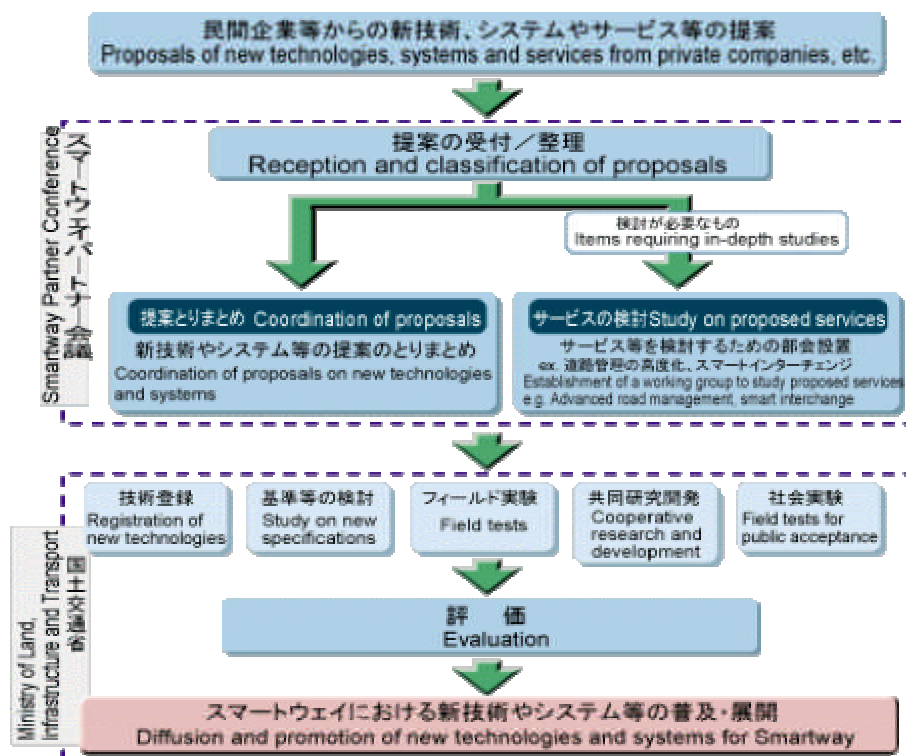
民間企業等からの新技術、システムやサービス等の提案
Proposals of new technologies, systems and services from private companies, etc.

スマートウェイパートナー会議
Smartway Partner Conference

提案の受付／整理
Reception and classification of proposals

検討が必要なもの
Items requiring in-depth studies

提案とりまとめ Coordination of proposals
新技術やシステム等の提案のとりまとめ
Coordination of proposals on new technologies and systems

サービスの検討 Study on proposed services
サービス等を検討するための部会設置
ex. 道路管理の高度化、スマートインターチェンジ
Establishment of a working group to study proposed services
e.g. Advanced road management, smart interchange

国土交通省
Ministry of Land, Infrastructure and Transport

技術登録
Registration of new technologies

基準等の検討
Study on new specifications

フィールド実験
Field tests

共同研究開発
Cooperative research and development

社会実験
Field tests for public acceptance

評　価
Evaluation

スマートウェイにおける新技術やシステム等の普及・展開
Diffusion and promotion of new technologies and systems for Smartway